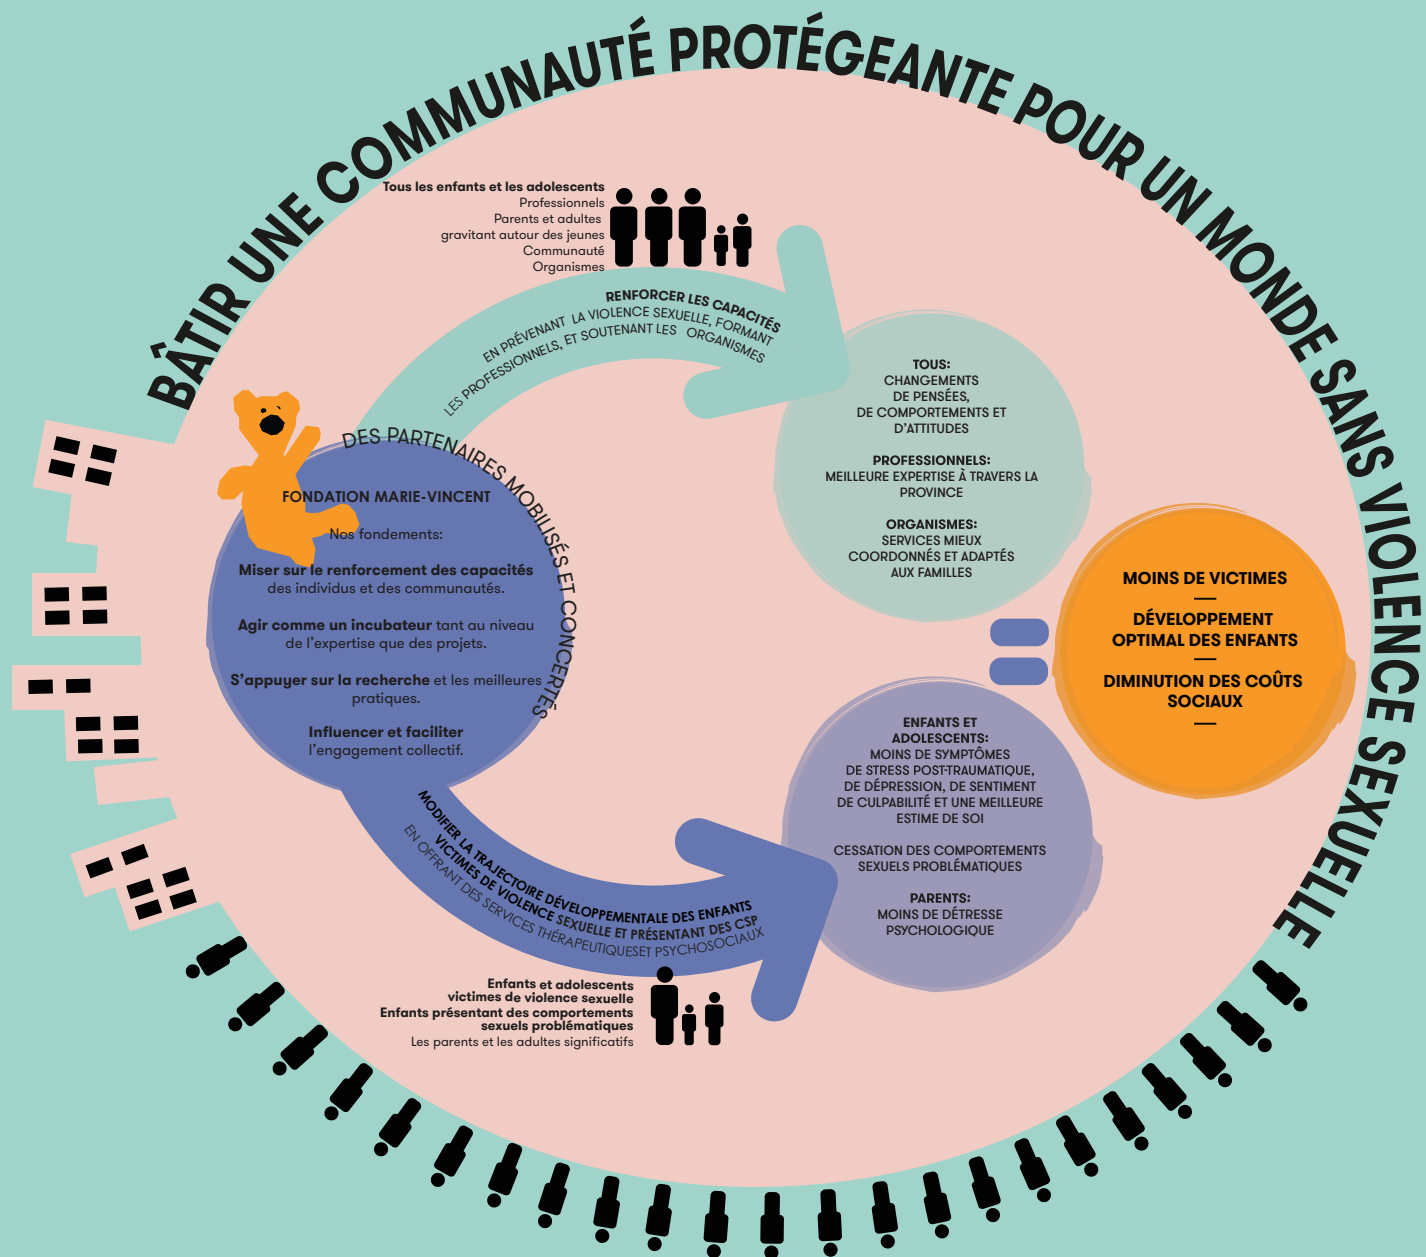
BÂTIR UNE COMMUNAUTÉ PROTÉGEANTE POUR UN MONDE SANS VIOLENCE SEXUELLE

Tous les enfants et les adolescents
Professionnels
Parents et adultes gravitant autour des jeunes
Communauté
Organismes

RENFORCER LES CAPACITÉS
EN PRÉVENANT LA VIOLENCE SEXUELLE, FORMANT LES PROFESSIONNELS, ET SOUTENANT LES ORGANISMES

TOUS:
CHANGEMENTS DE PENSÉES, DE COMPORTEMENTS ET D'ATTITUDES

PROFESSIONNELS:
MEILLEURE EXPERTISE À TRAVERS LA PROVINCE

ORGANISMES:
SERVICES MIEUX COORDONNÉS ET ADAPTÉS AUX FAMILLES

DES PARTENAIRES MOBILISÉS ET CONCERTÉS

FONDATION MARIE-VINCENT

Nos fondements:

Miser sur le renforcement des capacités des individus et des communautés.

Agir comme un incubateur tant au niveau de l'expertise que des projets.

S'appuyer sur la recherche et les meilleures pratiques.

Influencer et faciliter l'engagement collectif.

MOINS DE VICTIMES
—
DÉVELOPPEMENT OPTIMAL DES ENFANTS
—
DIMINUTION DES COÛTS SOCIAUX
—

MODIFIER LA TRAJECTOIRE DÉVELOPPEMENTALE DES ENFANTS VICTIMES DE VIOLENCE SEXUELLE ET PRÉSENTANT DES CSP
EN OFFRANT DES SERVICES THÉRAPEUTIQUESET PSYCHOSOCIAUX

ENFANTS ET ADOLESCENTS:
MOINS DE SYMPTÔMES DE STRESS POST-TRAUMATIQUE, DE DÉPRESSION, DE SENTIMENT DE CULPABILITÉ ET UNE MEILLEURE ESTIME DE SOI

CESSATION DES COMPORTEMENTS SEXUELS PROBLÉMATIQUES

PARENTS:
MOINS DE DÉTRESSE PSYCHOLOGIQUE

Enfants et adolescents victimes de violence sexuelle
Enfants présentant des comportements sexuels problématiques
Les parents et les adultes significatifs